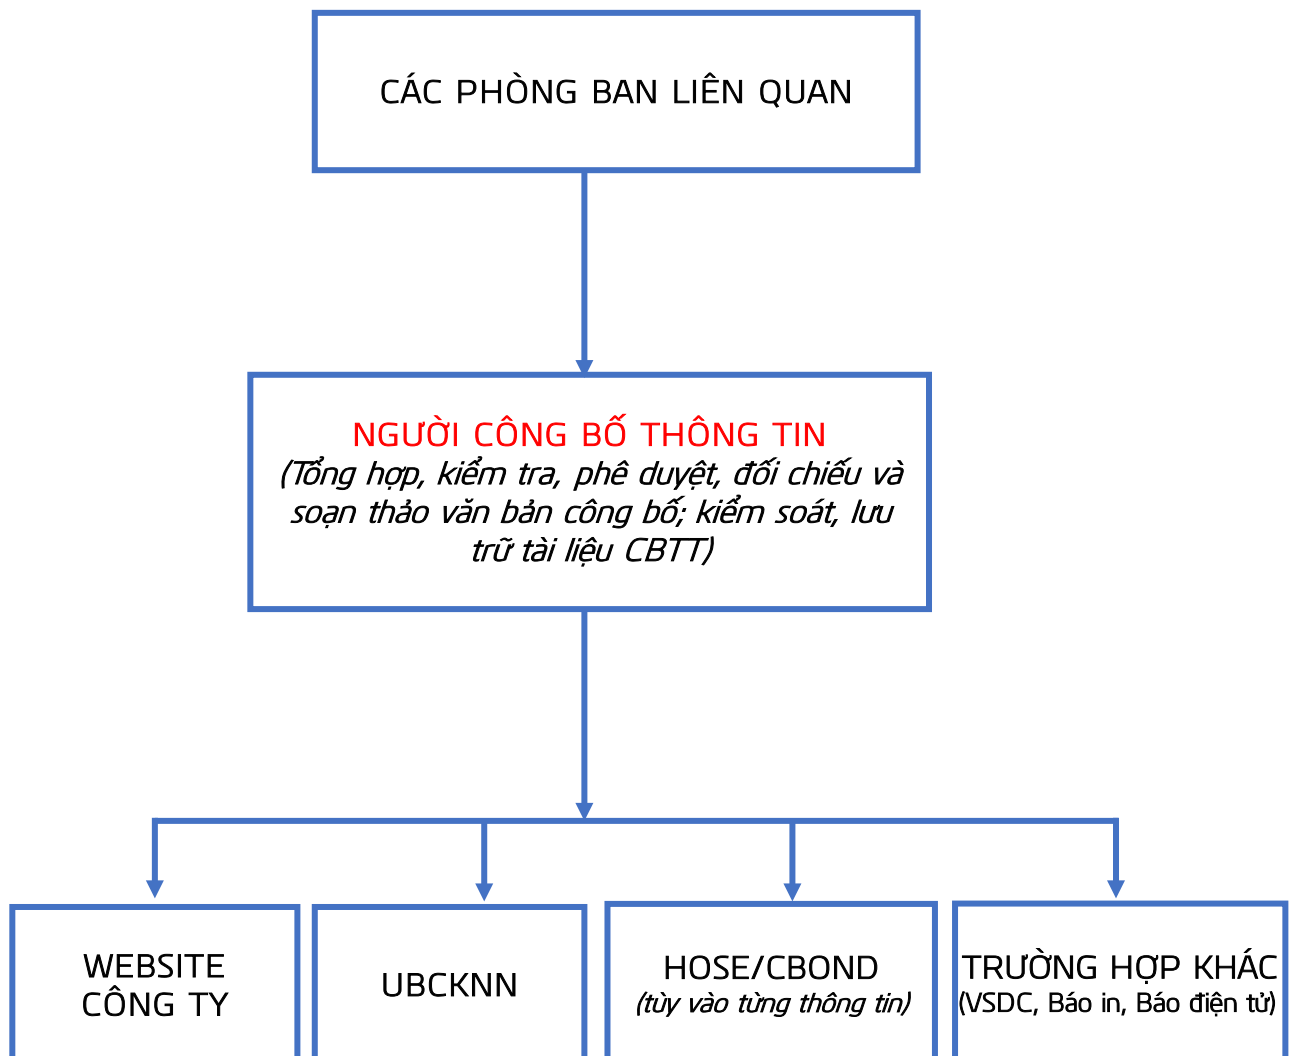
CÁC PHÒNG BAN LIÊN QUAN

NGƯỜI CÔNG BỐ THÔNG TIN
(Tổng hợp, kiểm tra, phê duyệt, đối chiếu và soạn thảo văn bản công bố; kiểm soát, lưu trữ tài liệu CBTT)

WEBSITE CÔNG TY

UBCKNN

HOSE/CBOND
(tùy vào từng thông tin)

TRƯỜNG HỢP KHÁC
(VSDC, Báo in, Báo điện tử)